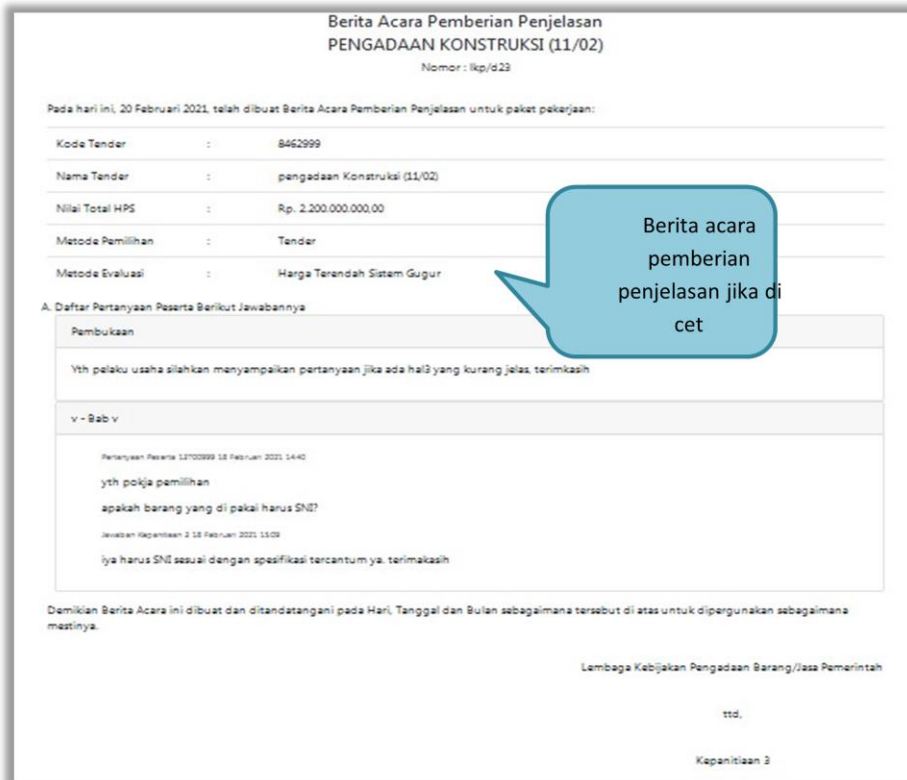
Berita Acara Pemberian Penjelasan
PENGADAAN KONSTRUKSI (11/02)
Nomor : lkp/d23

Pada hari ini, 20 Februari 2021, telah dibuat Berita Acara Pemberian Penjelasan untuk paket pekerjaan:

| | | |
|---|---|---|
| Kode Tender | : | 8462999 |
| Nama Tender | : | pengadaan Konstruksi (11/02) |
| Nilai Total HPS | : | Rp. 2.200.000.000,00 |
| Metode Pemilihan | : | Tender |
| Metode Evaluasi | : | Harga Terendah Sistem Gugur |

Berita acara pemberian penjelasan jika di cet

A. Daftar Pertanyaan Peserta Berikut Jawabannya

Pembukaan

Yth pelaku usaha silahkan menyampaikan pertanyaan jika ada hal3 yang kurang jelas, terimkasih

v - Bab v

Pertanyaan Peserta 12700999 18 Februari 2021 14:40

yth pokja pemilihan

apakah barang yang di pakai harus SNI?

Jawaban Kepanitiaan 3 18 Februari 2021 15:09

iya harus SNI sesuai dengan spesifikasi tercantum ya. terimakasih

Demikian Berita Acara ini dibuat dan ditandatangani pada Hari, Tanggal dan Bulan sebagaimana tersebut di atas untuk dipergunakan sebagaimana mestinya.

Lembaga Kebijakan Pengadaan Barang/Jasa Pemerintah

ttd,

Kepanitiaan 3